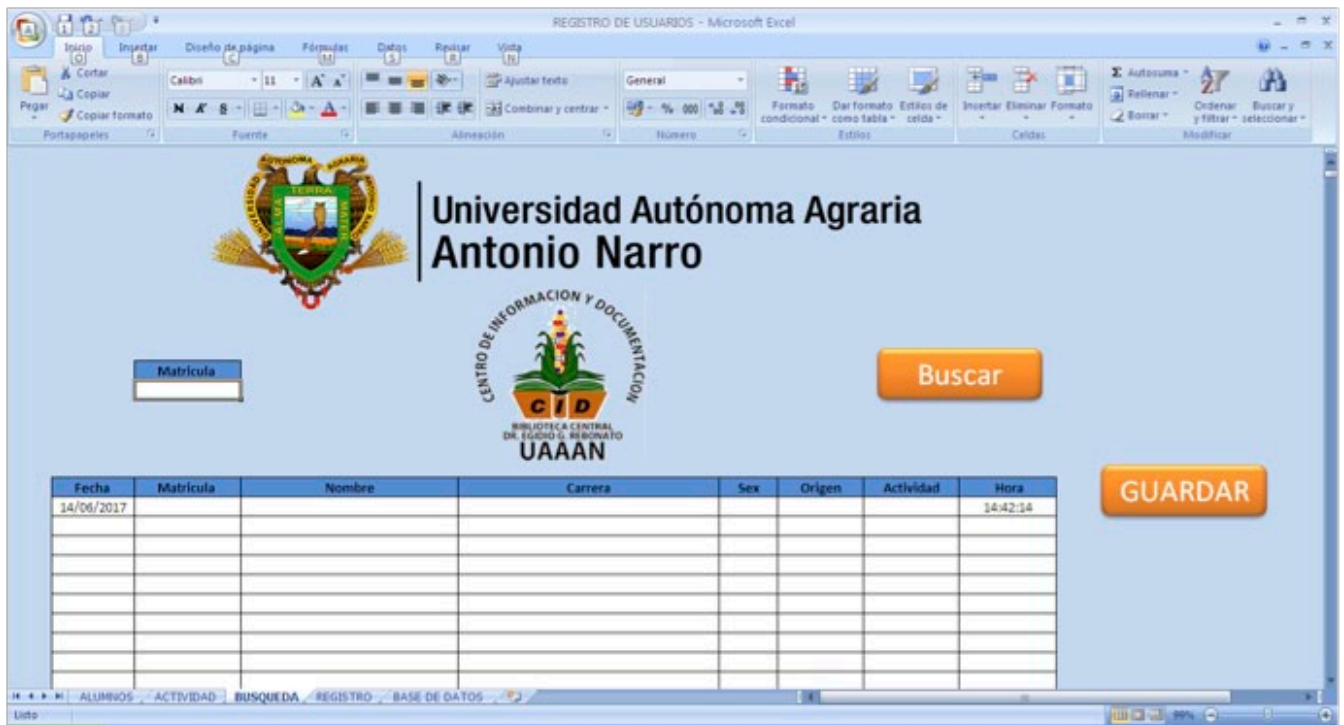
REGISTRO DE USUARIOS - Microsoft Excel

Inicio O Insertar B Diseño de página C Fórmulas M Datos S Revisar R Vista N

Cortar
Copiar
Pegar
Copiar formato
Portapapeles

Calibri 11 A A
N K S
Fuente

Ajustar texto
Combinar y centrar
Alineación

General
% 000
Número

Formato condicional
Dar formato como tabla
Estilos de celda
Estilos

Insertar Eliminar Formato
Celdas

Σ Autosuma
Rellenar
Borrar
Ordenar y filtrar
Buscar y seleccionar
Modificar

AUTÓNOMA AGRARIA
ALMA TERRA MATER

Universidad Autónoma Agraria
Antonio Narro

CENTRO DE INFORMACION Y DOCUMENTACION
C I D
BIBLIOTECA CENTRAL
DR. EGIDIO G. REBONATO
UAAAN

Matricula

Buscar

GUARDAR

| Fecha | Matricula | Nombre | Carrera | Sex | Origen | Actividad | Hora |
|---|---|---|---|---|---|---|---|
| 14/06/2017 | | | | | | | 14:42:14 |
| | | | | | | | |
| | | | | | | | |
| | | | | | | | |
| | | | | | | | |
| | | | | | | | |
| | | | | | | | |
| | | | | | | | |
| | | | | | | | |

ALUMNOS ACTIVIDAD BUSQUEDA REGISTRO BASE DE DATOS

Listo 99%